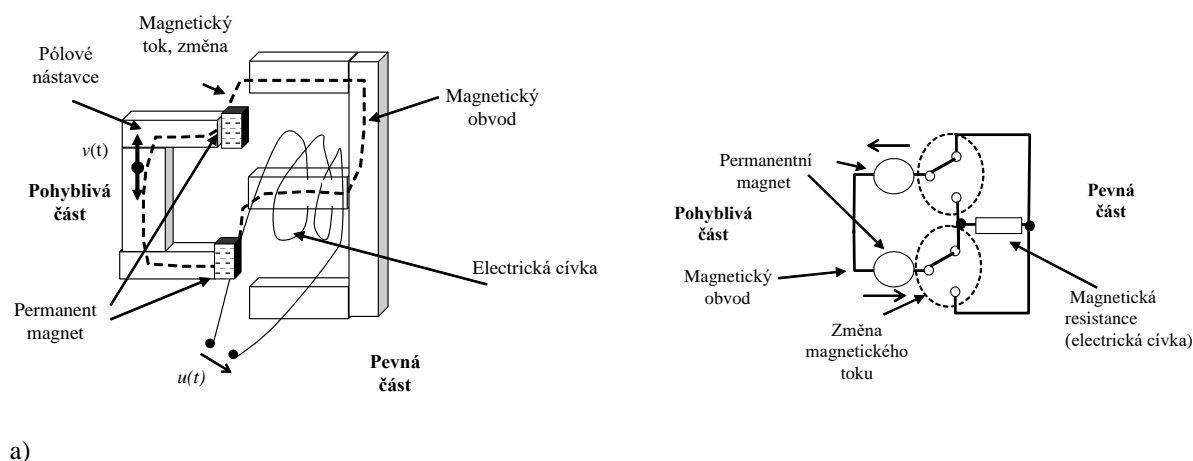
Magnetický tok, změna

Pólové nástavce

Magnetický obvod

$v$(t)

Pohyblivá část

Electrická cívka

Permanent magnet

$u(t)$

Pevná část

Permanentní magnet

Pohyblivá část

Magnetický obvod

Změna magnetického toku

Pevná část

Magnetická resistance (electrická cívka)

a)